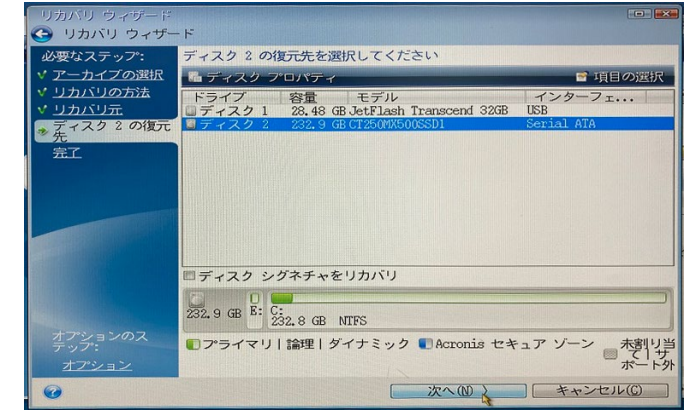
リカバリ ウィザード

リカバリ ウィザード

必要なステップ:

アーカイブの選択

リカバリの方法

リカバリ元

ディスク 2 の復元先

完了

ディスク 2 の復元先を選択してください

ディスク プロパティ

項目の選択

| ドライブ | 容量 | モデル | インターフェ... |
|---|---|---|---|
| ディスク 1 | 28.48 GB | JetFlash Transcend 32GB | USB |
| ディスク 2 | 232.9 GB | CT250MX500SSD1 | Serial ATA |

ディスク シグネチャをリカバリ

232.9 GB E: C:
232.8 GB NTFS

オプションのステップ:

オプション

プライマリ | 論理 | ダイナミック Acronis セキュア ゾーン 未割り当て | サポート外

次へ(N) >

キャンセル(C)